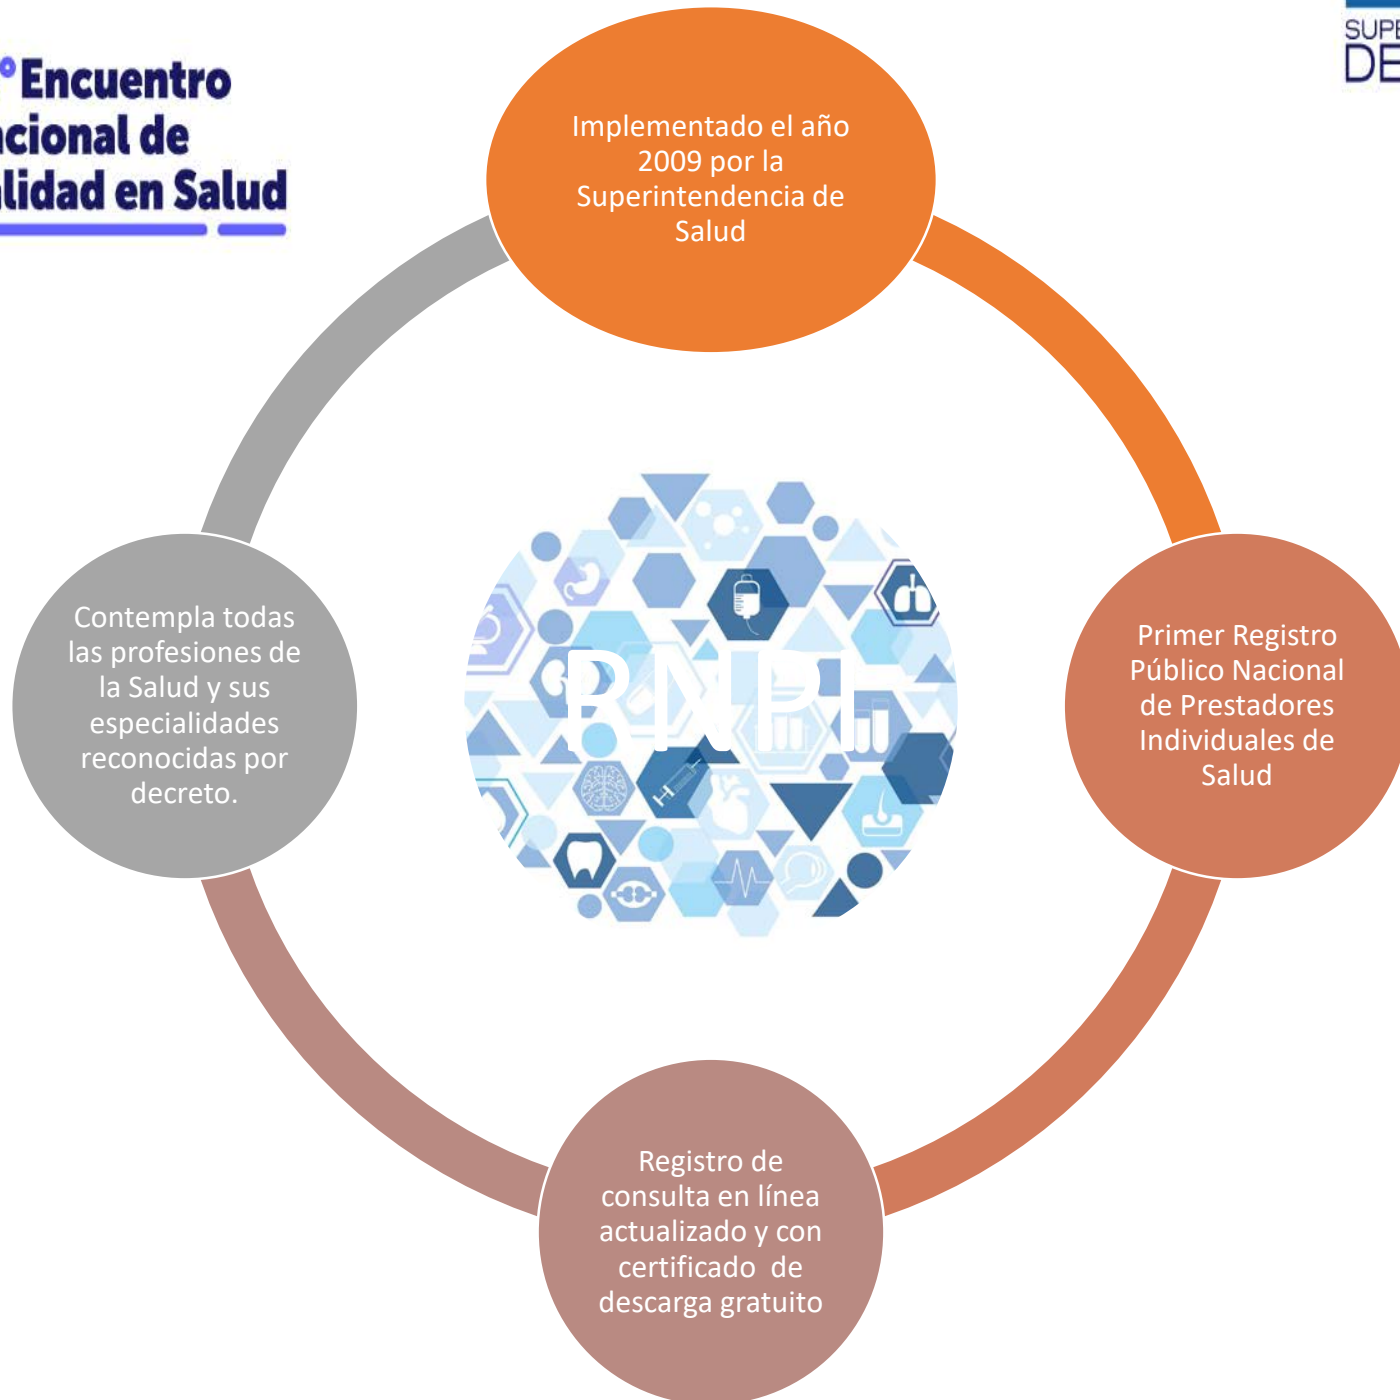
°Encuentro
cional de
lidad en Salud

SUPE
DE

Implementado el año 2009 por la Superintendencia de Salud

RNPI

Primer Registro Público Nacional de Prestadores Individuales de Salud

Registro de consulta en línea actualizado y con certificado de descarga gratuito

Contempla todas las profesiones de la Salud y sus especialidades reconocidas por decreto.